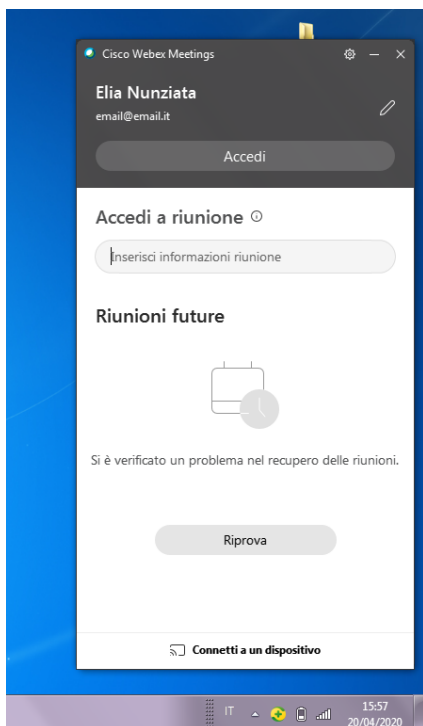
Cisco Webex Meetings

Elia Nunziata
email@email.it

Accedi

Accedi a riunione

Inserisci informazioni riunione

Riunioni future

Si è verificato un problema nel recupero delle riunioni.

Riprova

Connetti a un dispositivo

IT
15:57
20/04/2020